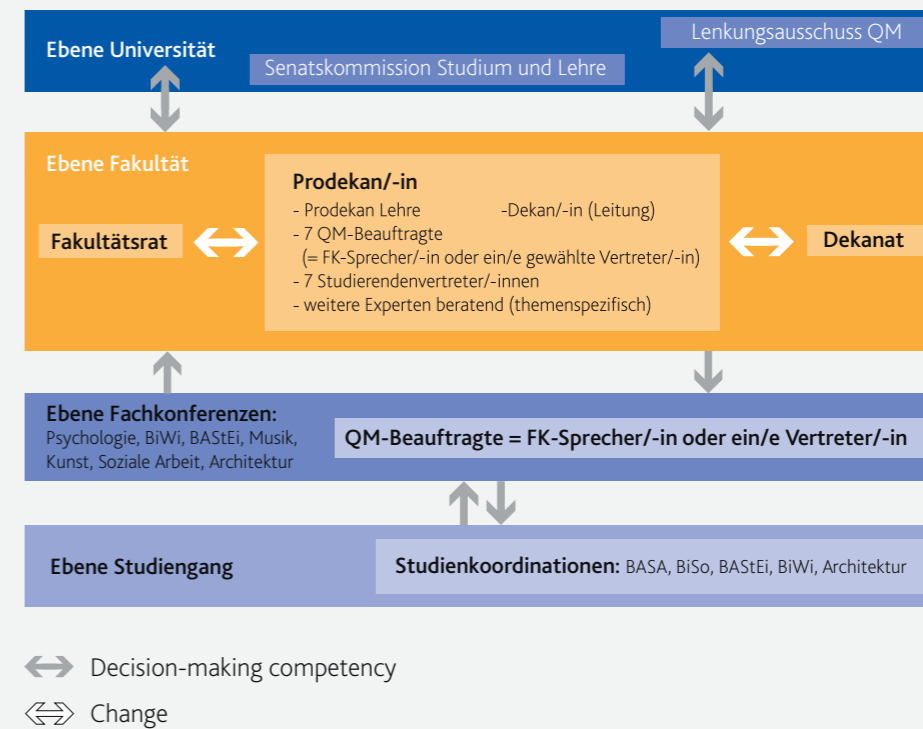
Ebene Universität

Lenkungsausschuss QM

Senatskommission Studium und Lehre

Ebene Fakultät

Prodekan/-in
- Prodekan Lehre -Dekan/-in (Leitung)
- 7 QM-Beauftragte
(= FK-Sprecher/-in oder ein/e gewählte Vertreter/-in)
- 7 Studierendenvertreter/-innen
- weitere Experten beratend (themenspezifisch)

Fakultätsrat

Dekanat

Ebene Fachkonferenzen:
Psychologie, BiWi, BAStEi, Musik, Kunst, Soziale Arbeit, Architektur

QM-Beauftragte = FK-Sprecher/-in oder ein/e Vertreter/-in

Ebene Studiengang

Studienkoordinationen: BASA, BiSo, BAStEi, BiWi, Architektur

Decision-making competency

Change